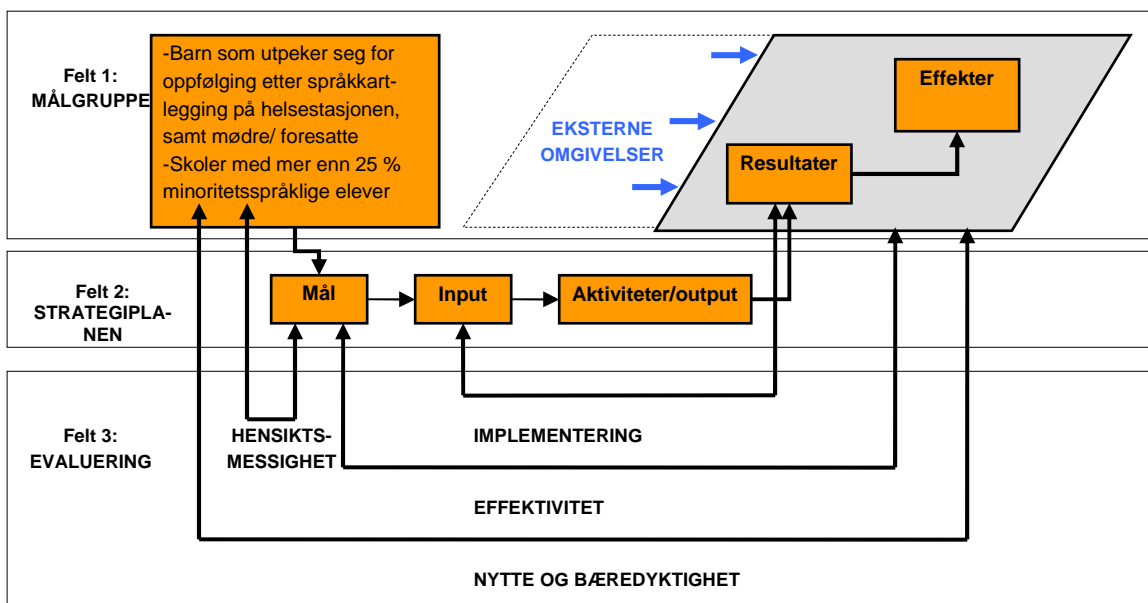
Felt 1:
MÅLGRUPPE

-Barn som utpeker seg for oppfølging etter språkkartlegging på helsestasjonen, samt mødre/ foresatte
-Skoler med mer enn 25 % minoritetsspråklige elever

EKSTERNE OMGIVELSER

Effekter

Resultater

Felt 2:
STRATEGIPLANEN

Mål

Input

Aktiviteter/output

Felt 3:
EVALUERING

HENSIKTSMESSIGHET

IMPLEMENTERING

EFFEKTIVITET

NYTTE OG BÆREDYKTIGHET